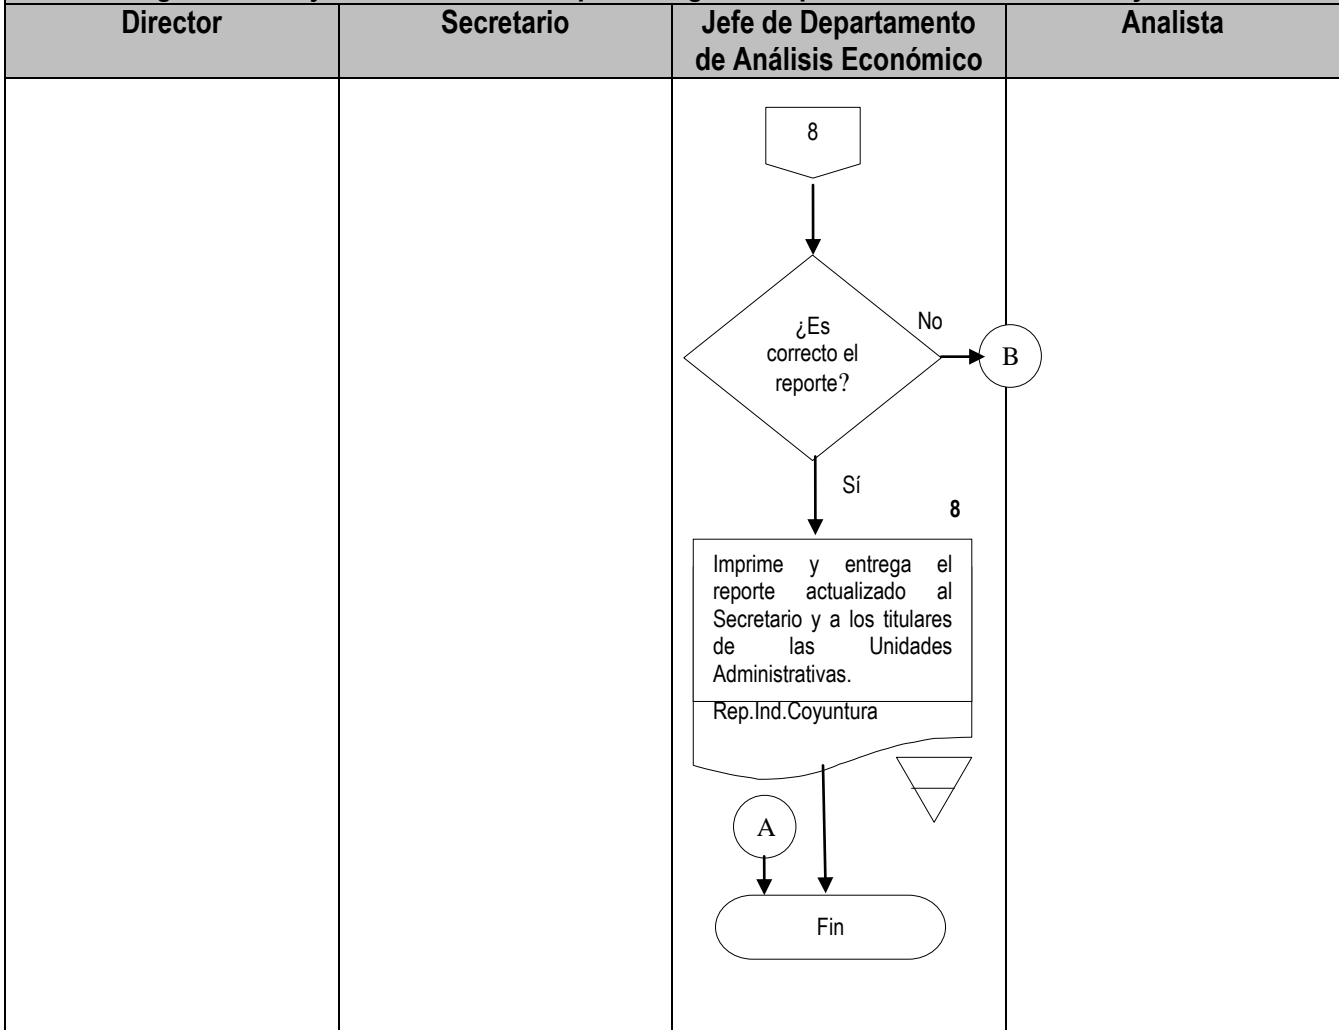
| Director | Secretario | Jefe de Departamento de Análisis Económico | Analista |
|---|---|---|---|

8

¿Es correcto el reporte?

No

B

Sí

8

Imprime y entrega el reporte actualizado al Secretario y a los titulares de las Unidades Administrativas.

Rep.Ind.Coyuntura

A

Fin